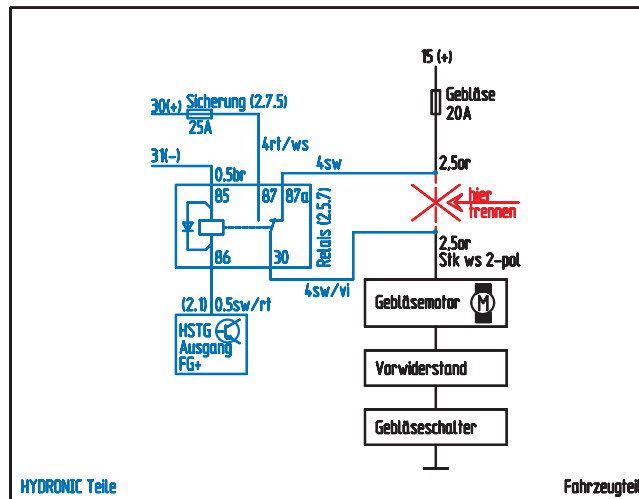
15 (+)

Gebläse
20A

30(+) Sicherung (2.7.5)
25A

4rt/ws

31(-)
0.5br

4sw

2,5or

85 87 87a

hier
trennen

Relais (2.5.7)

86 30

2,5or
Stk ws 2-pol

4sw/vi

(2.1) 0.5sw/rt

HSTG
Ausgang
FG+

Gebläsemotor M

Vorwiderstand

Gebläseschalter

HYDRONIC Teile

Fahrzeugteil